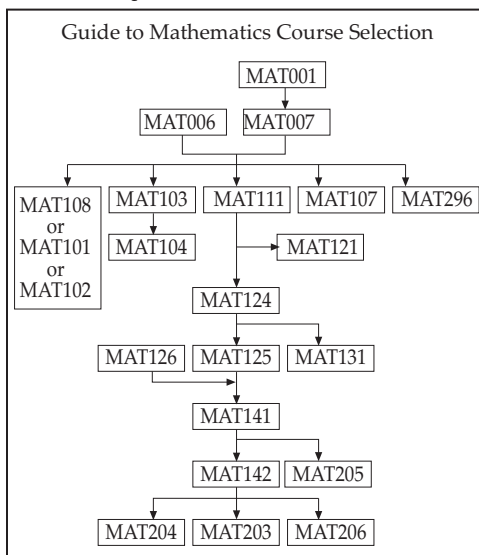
Guide to Mathematics Course Selection

MAT001

MAT006

MAT007

MAT108 or MAT101 or MAT102

MAT103

MAT104

MAT111

MAT121

MAT107

MAT296

MAT124

MAT126

MAT125

MAT131

MAT141

MAT142

MAT205

MAT204

MAT203

MAT206